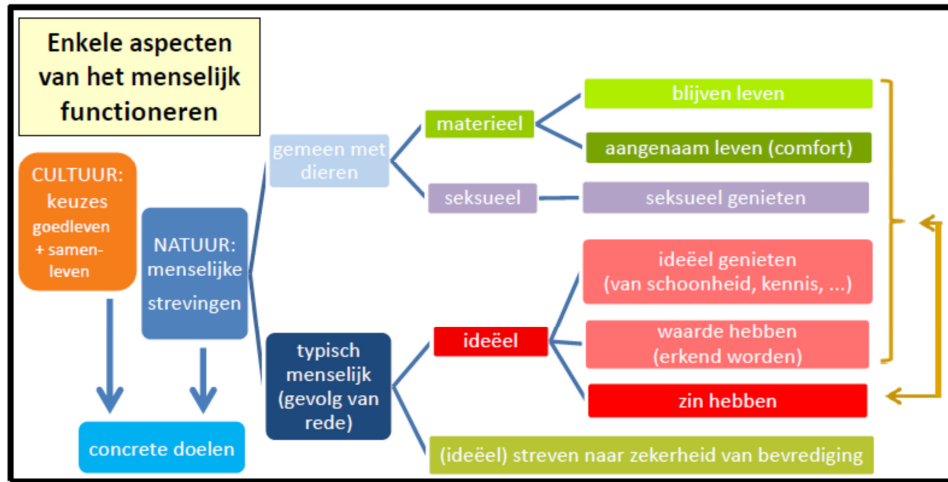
Enkele aspecten van het menselijk functioneren

CULTUUR: keuzes goedleven + samenleven

NATUUR: menselijke strevingen

concrete doelen

gemeen met dieren

typisch menselijk (gevolg van rede)

materieel

seksueel

ideëel

blijven leven

aangenaam leven (comfort)

seksueel genieten

ideëel genieten (van schoonheid, kennis, ...)

waarde hebben (erkend worden)

zin hebben

(ideëel) streven naar zekerheid van bevrediging